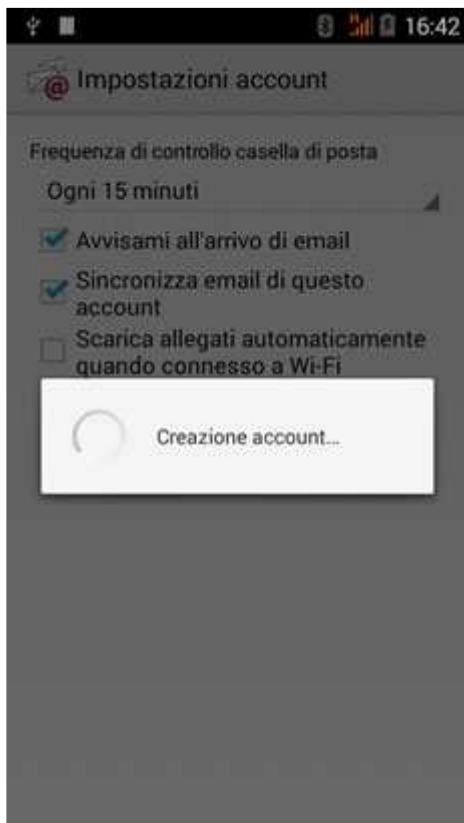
16:42

Impostazioni account

Frequenza di controllo casella di posta

Ogni 15 minuti

Avvisami all'arrivo di email

Sincronizza email di questo account

Scarica allegati automaticamente quando connesso a Wi-Fi

Creazione account...